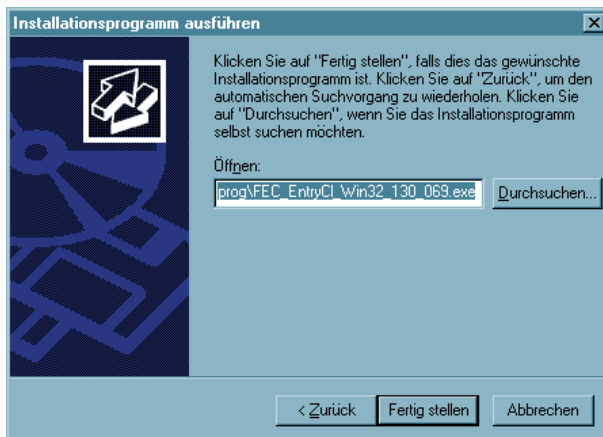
Installationsprogramm ausführen

Klicken Sie auf "Fertig stellen", falls dies das gewünschte Installationsprogramm ist. Klicken Sie auf "Zurück", um den automatischen Suchvorgang zu wiederholen. Klicken Sie auf "Durchsuchen", wenn Sie das Installationsprogramm selbst suchen möchten.

Öffnen:

prog\FEC_EntryCl_Win32_130_069.exe

Durchsuchen...

< Zurück

Fertig stellen

Abbrechen